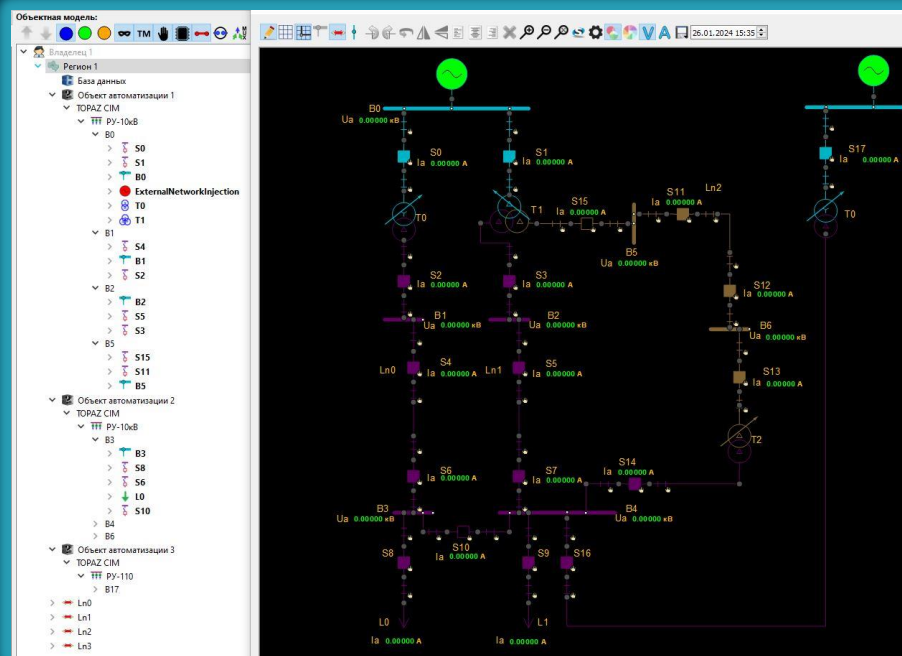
Объектная модель:

TM

Владелец 1
Регион 1
База данных
Объект автоматизации 1
TOPAZ CIM
РУ-10кВ
B0
S0
S1
B0
ExternalNetworkInjection
T0
T1
B1
S4
B1
S2
B2
B2
S5
S3
B5
S15
S11
B5
Объект автоматизации 2
TOPAZ CIM
РУ-10кВ
B3
B3
S8
S6
L0
S10
B4
B6
Объект автоматизации 3
TOPAZ CIM
РУ-110
B17
Ln0
Ln1
Ln2
Ln3

26.01.2024 15:35

B0
Ua 0.00000 кВ
S0
Ia 0.00000 A
S1
Ia 0.00000 A
T0
T1
S15
Ia 0.00000 A
S11
Ia 0.00000 A
Ln2
B5
Ua 0.00000 кВ
S17
Ia 0.00000 A
T0
S2
Ia 0.00000 A
S3
Ia 0.00000 A
S12
Ia 0.00000 A
B1
Ua 0.00000 кВ
B2
Ua 0.00000 кВ
B6
Ua 0.00000 кВ
Ln0
S4
Ia 0.00000 A
Ln1
S5
Ia 0.00000 A
S13
Ia 0.00000 A
T2
S14
Ia 0.00000 A
S6
Ia 0.00000 A
S7
Ia 0.00000 A
B3
Ua 0.00000 кВ
B4
Ua 0.00000 кВ
S10
Ia 0.00000 A
S8
S9
S16
L0
Ia 0.00000 A
L1
Ia 0.00000 A